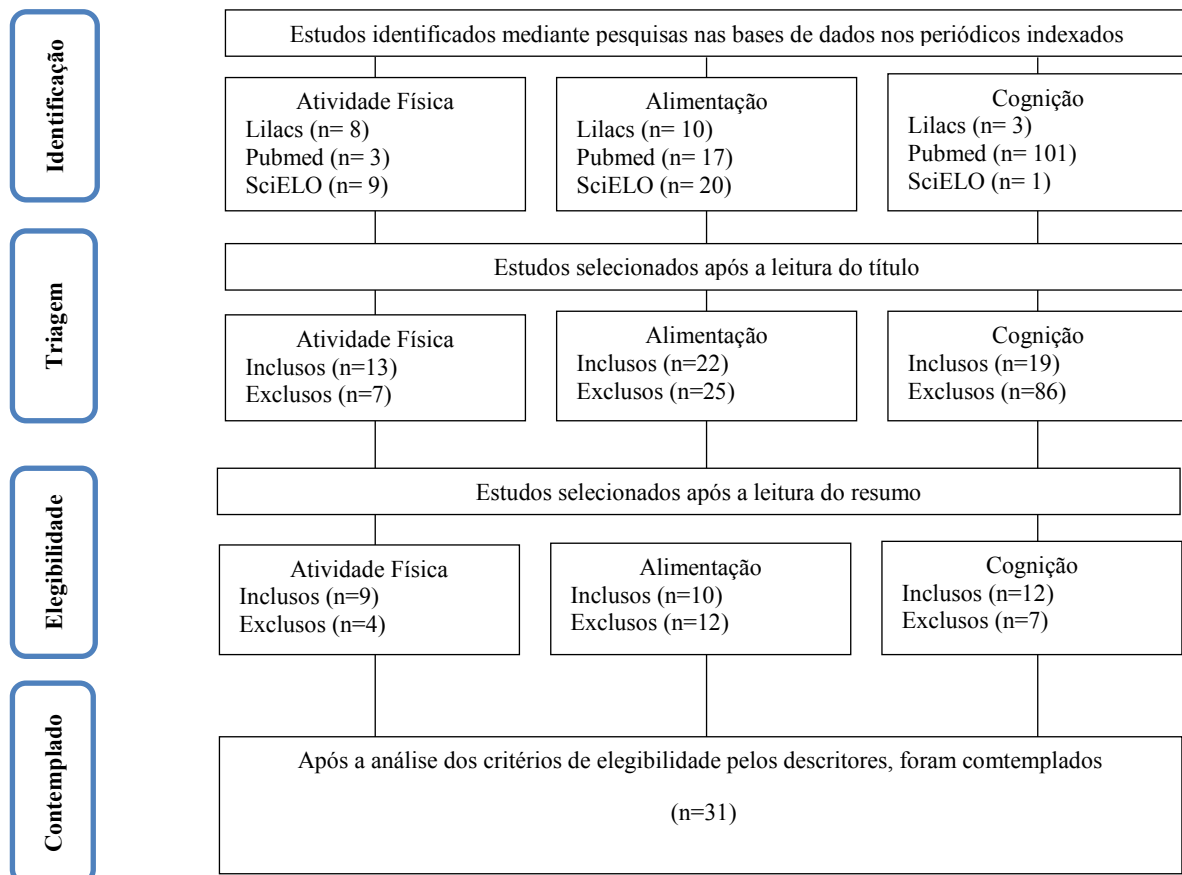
Identificação

Estudos identificados mediante pesquisas nas bases de dados nos periódicos indexados

Atividade Física
Lilacs (n= 8)
Pubmed (n= 3)
SciELO (n= 9)

Alimentação
Lilacs (n= 10)
Pubmed (n= 17)
SciELO (n= 20)

Cognição
Lilacs (n= 3)
Pubmed (n= 101)
SciELO (n= 1)

Triagem

Estudos selecionados após a leitura do título

Atividade Física
Inclusos (n=13)
Exclusos (n=7)

Alimentação
Inclusos (n=22)
Exclusos (n=25)

Cognição
Inclusos (n=19)
Exclusos (n=86)

Elegibilidade

Estudos selecionados após a leitura do resumo

Atividade Física
Inclusos (n=9)
Exclusos (n=4)

Alimentação
Inclusos (n=10)
Exclusos (n=12)

Cognição
Inclusos (n=12)
Exclusos (n=7)

Contemplado

Após a análise dos critérios de elegibilidade pelos descritores, foram comtemplados

(n=31)